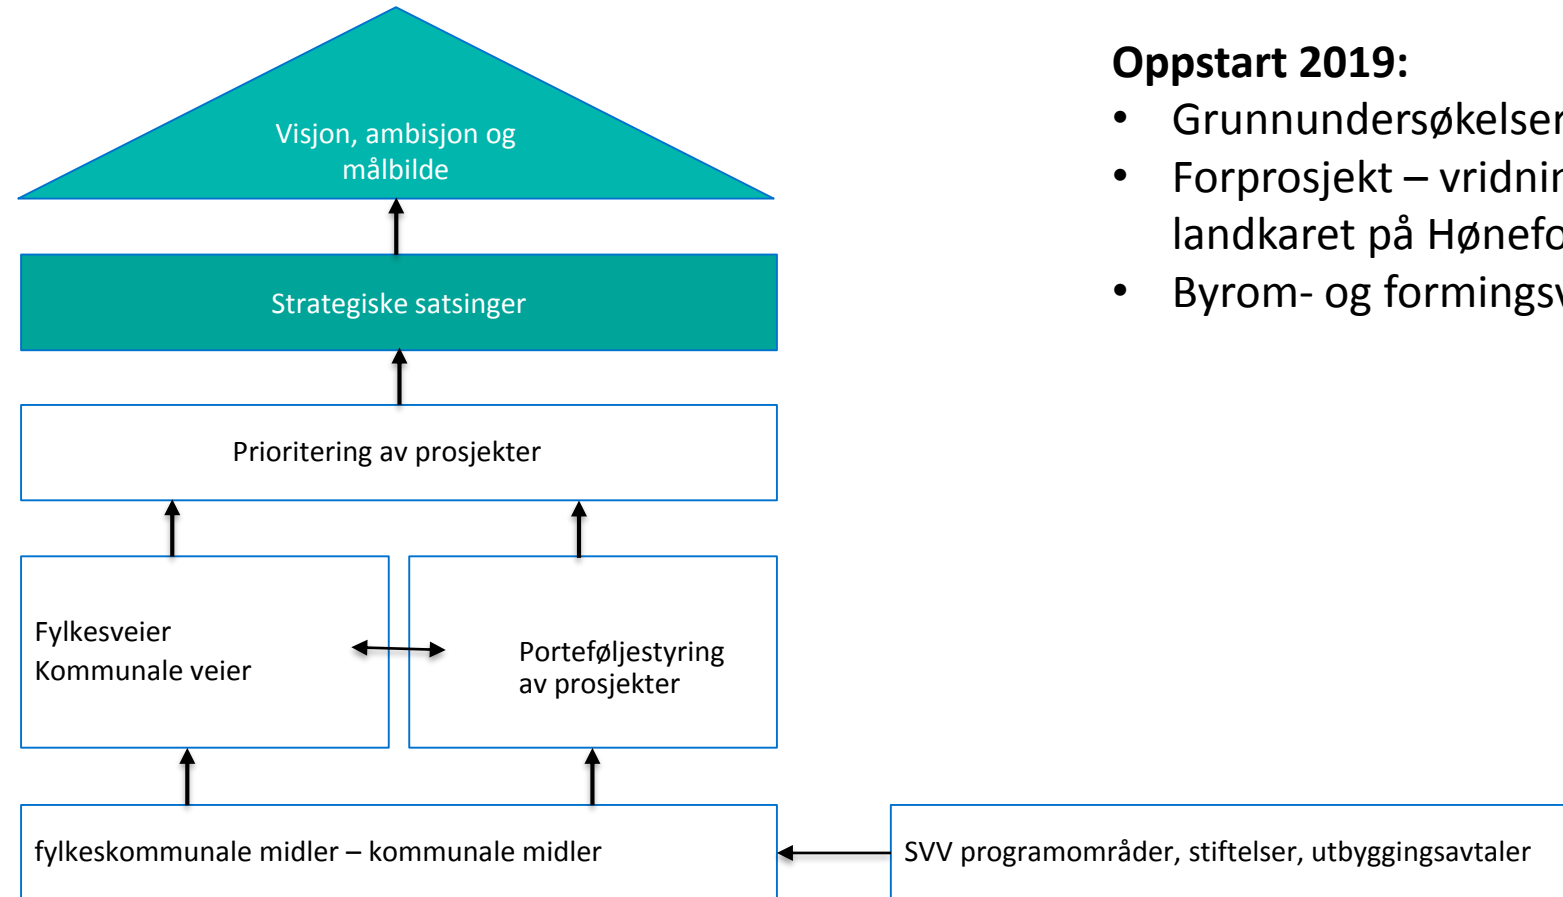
Visjon, ambisjon og målbilde

Strategiske satsinger

Prioritering av prosjekter

Fylkesveier
Kommunale veier

Porteføljestyring av prosjekter

fylkeskommunale midler – kommunale midler

SVV programområder, stiftelser, utbyggingsavtaler

**Oppstart 2019:**
- Grunnundersøkelser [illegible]
- Forprosjekt – vridnin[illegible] landkaret på Hønefo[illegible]
- Byrom- og formingsv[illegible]